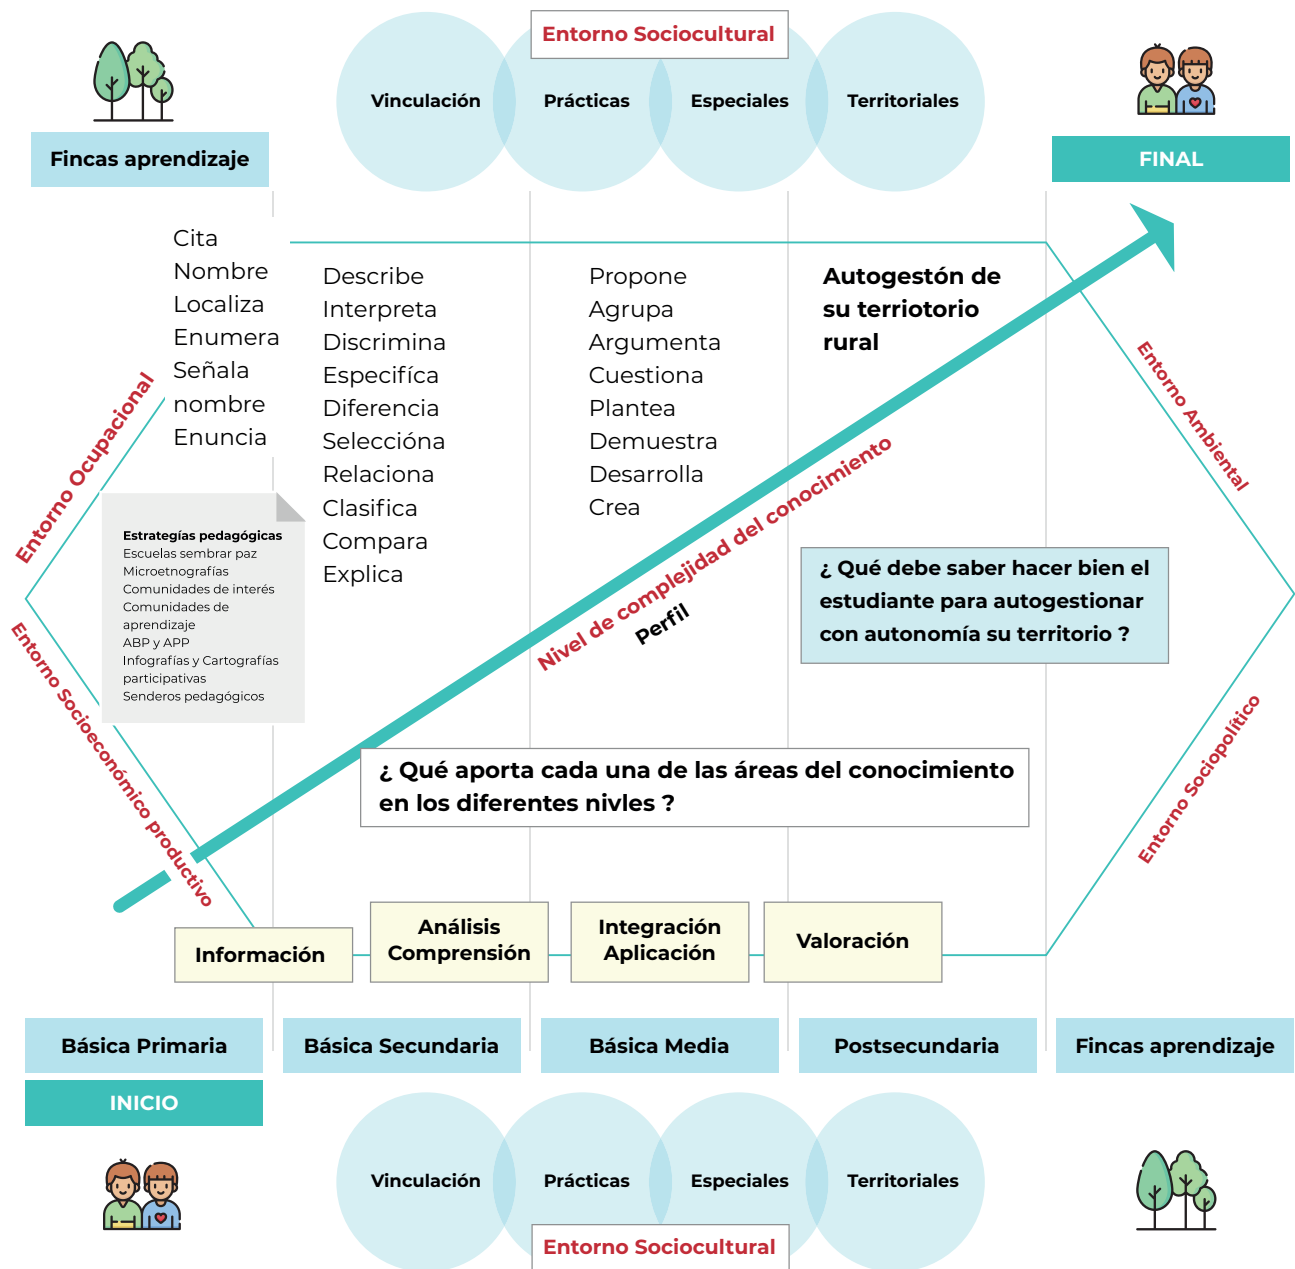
Entorno Sociocultural

Vinculación
Prácticas
Especiales
Territoriales

Fincas aprendizaje

FINAL

Cita
Nombre
Localiza
Enumera
Señala
nombre
Enuncia

Describe
Interpreta
Discrimina
Especifíca
Diferencia
Seleccióna
Relaciona
Clasifica
Compara
Explica

Propone
Agrupa
Argumenta
Cuestiona
Plantea
Demuestra
Desarrolla
Crea

Autogestón de su terriotorio rural

Entorno Ocupacional

Entorno Ambiental

Estrategías pedagógicas
Escuelas sembrar paz
Microetnografías
Comunidades de interés
Comunidades de aprendizaje
ABP y APP
Infografías y Cartografías participativas
Senderos pedagógicos

Nivel de complejidad del conocimiento

Perfil

¿ Qué debe saber hacer bien el estudiante para autogestionar con autonomía su territorio ?

Entorno Socioeconómico productivo

¿ Qué aporta cada una de las áreas del conocimiento en los diferentes nivles ?

Entorno Sociopolítico

Información
Análisis Comprensión
Integración Aplicación
Valoración

Básica Primaria
Básica Secundaria
Básica Media
Postsecundaria
Fincas aprendizaje

INICIO

Vinculación
Prácticas
Especiales
Territoriales

Entorno Sociocultural